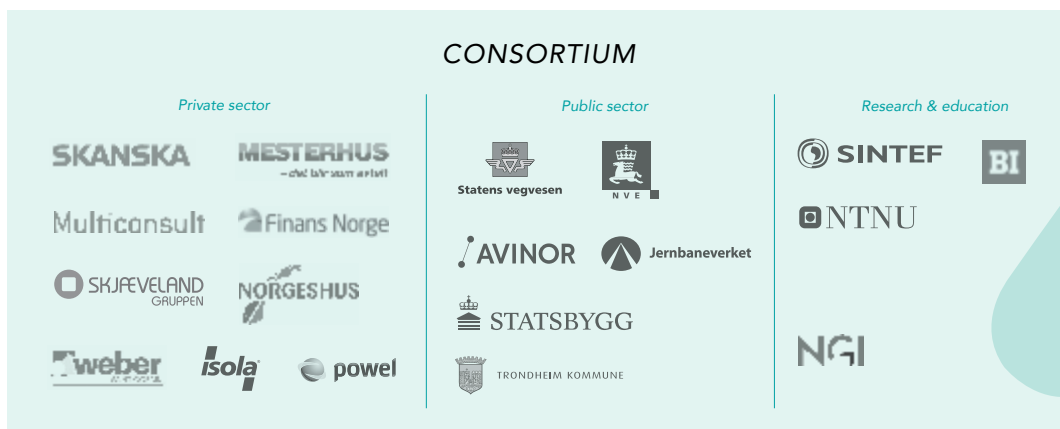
CONSORTIUM

Private sector

SKANSKA

MESTERHUS
– det lille som er litt

Multiconsult

Finans Norge

SKJÆVELAND GRUPPEN

NORGESHUS

weber

isola

powel

Public sector

Statens vegvesen

NVE

AVINOR

Jernbaneverket

STATSBYGG

TRONDHEIM KOMMUNE

Research & education

SINTEF

BI

NTNU

NGI